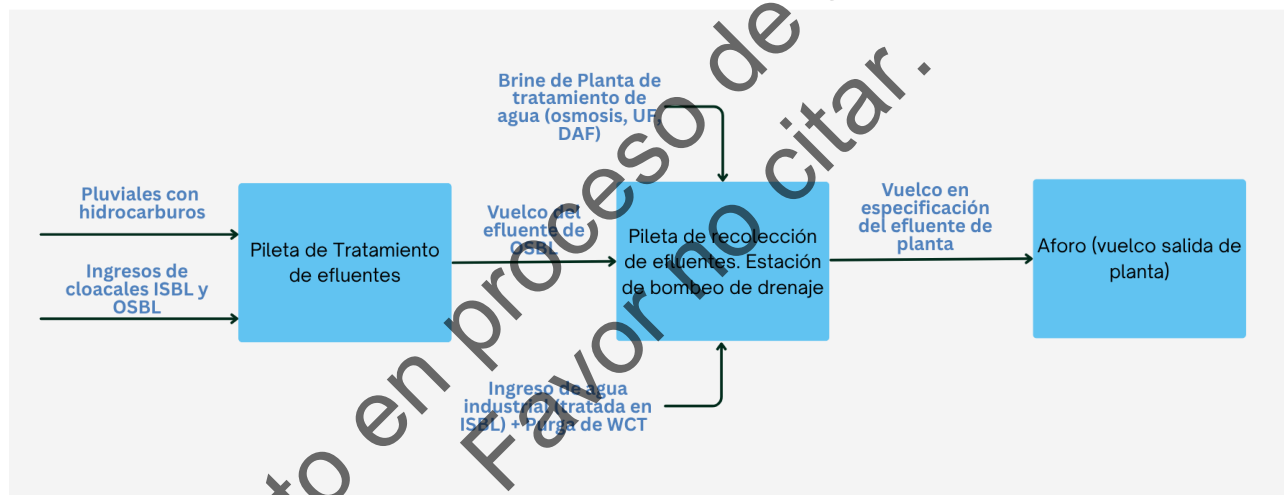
Brine de Planta de tratamiento de agua (osmosis, UF, DAF)

Pluviales con hidrocarburos

Ingresos de cloacales ISBL y OSBL

Pileta de Tratamiento de efluentes

Vuelco del efluente de OSBL

Pileta de recolección de efluentes. Estación de bombeo de drenaje

Vuelco en especificación del efluente de planta

Aforo (vuelco salida de planta)

Ingreso de agua industrial (tratada en ISBL) + Purga de WCT

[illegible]to en proceso de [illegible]
Favor no citar.